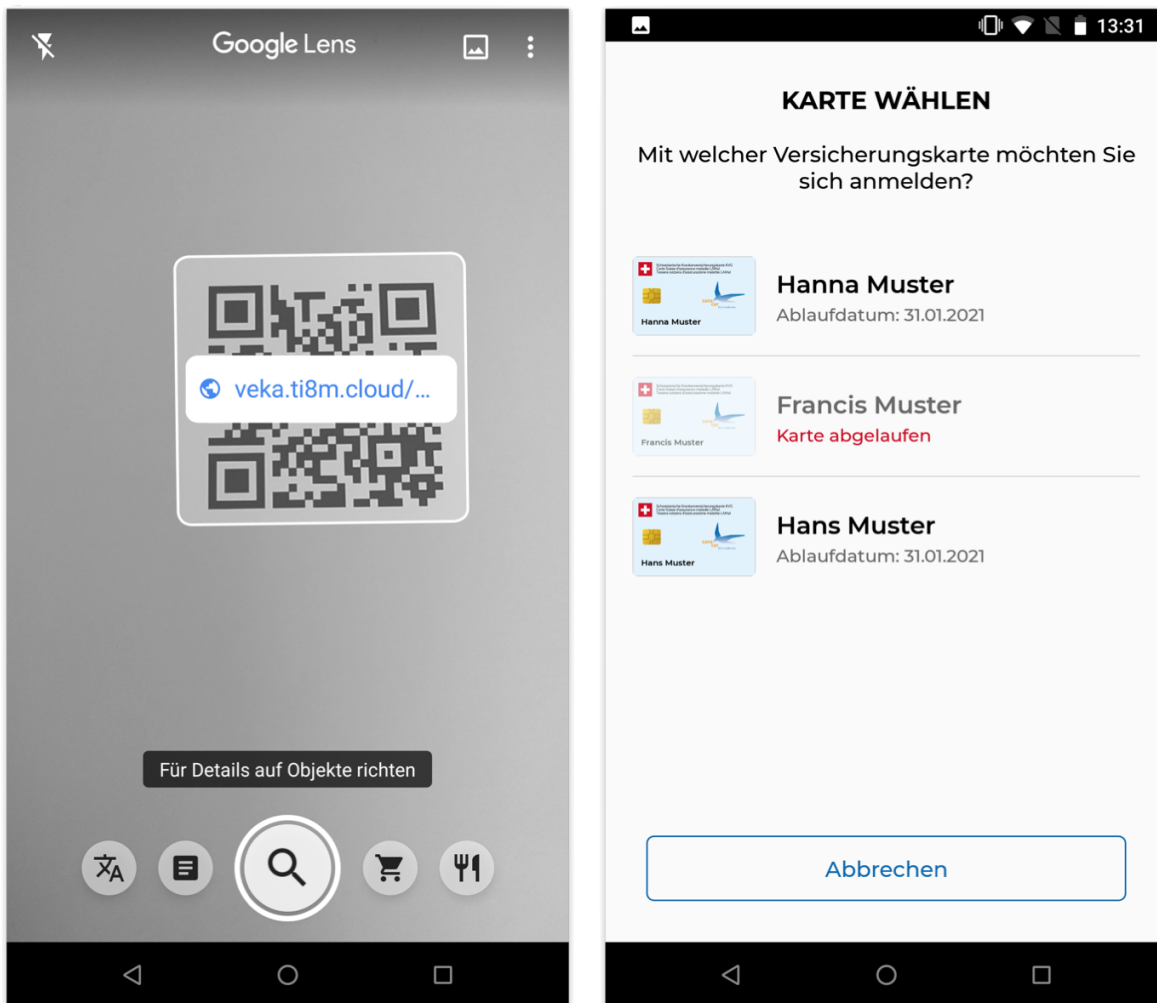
Google Lens

veka.ti8m.cloud/...

Für Details auf Objekte richten

13:31

KARTE WÄHLEN

Mit welcher Versicherungskarte möchten Sie sich anmelden?

Hanna Muster

Hanna Muster
Ablaufdatum: 31.01.2021

Francis Muster

Francis Muster
Karte abgelaufen

Hans Muster

Hans Muster
Ablaufdatum: 31.01.2021

Abbrechen